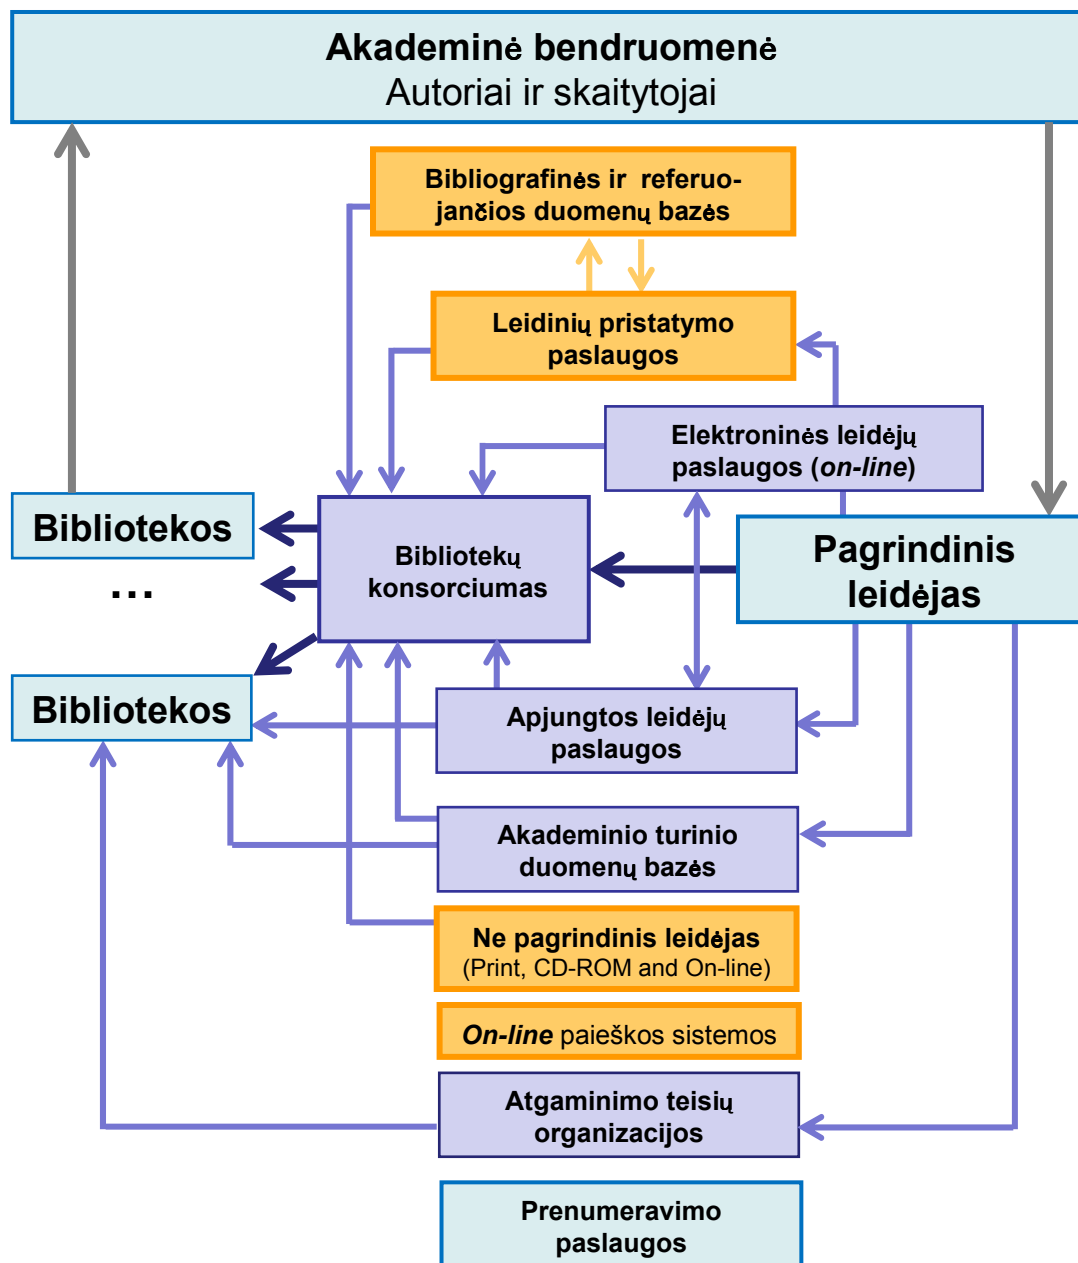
Akademinė bendruomenė
Autoriai ir skaitytojai

Bibliografinės ir referuojančios duomenų bazės

Leidinių pristatymo paslaugos

Elektroninės leidėjų paslaugos (*on-line*)

Bibliotekos

...

Bibliotekų konsorciumas

Pagrindinis leidėjas

Bibliotekos

Apjungtos leidėjų paslaugos

Akademinio turinio duomenų bazės

Ne pagrindinis leidėjas
(Print, CD-ROM and On-line)

*On-line* paieškos sistemos

Atgaminimo teisių organizacijos

Prenumeravimo paslaugos